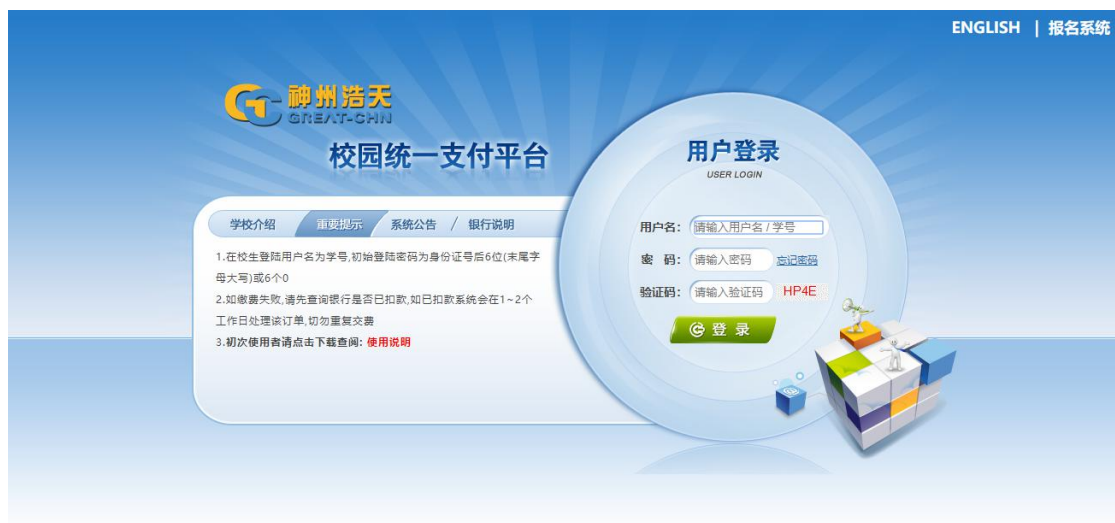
ENGLISH | 报名系统

神州浩天
GREAT-CHN

校园统一支付平台

学校介绍 重要提示 系统公告 / 银行说明

1.在校生登陆用户名为学号,初始登陆密码为身份证号后6位(末尾字母大写)或6个0

2.如缴费失败,请先查询银行是否已扣款,如已扣款系统会在1~2个工作日处理该订单,切勿重复交费

3.初次使用者请点击下载查阅: 使用说明

用户登录
USER LOGIN

用户名: 请输入用户名 / 学号

密 码: 请输入密码 忘记密码

验证码: 请输入验证码 HP4E

登 录